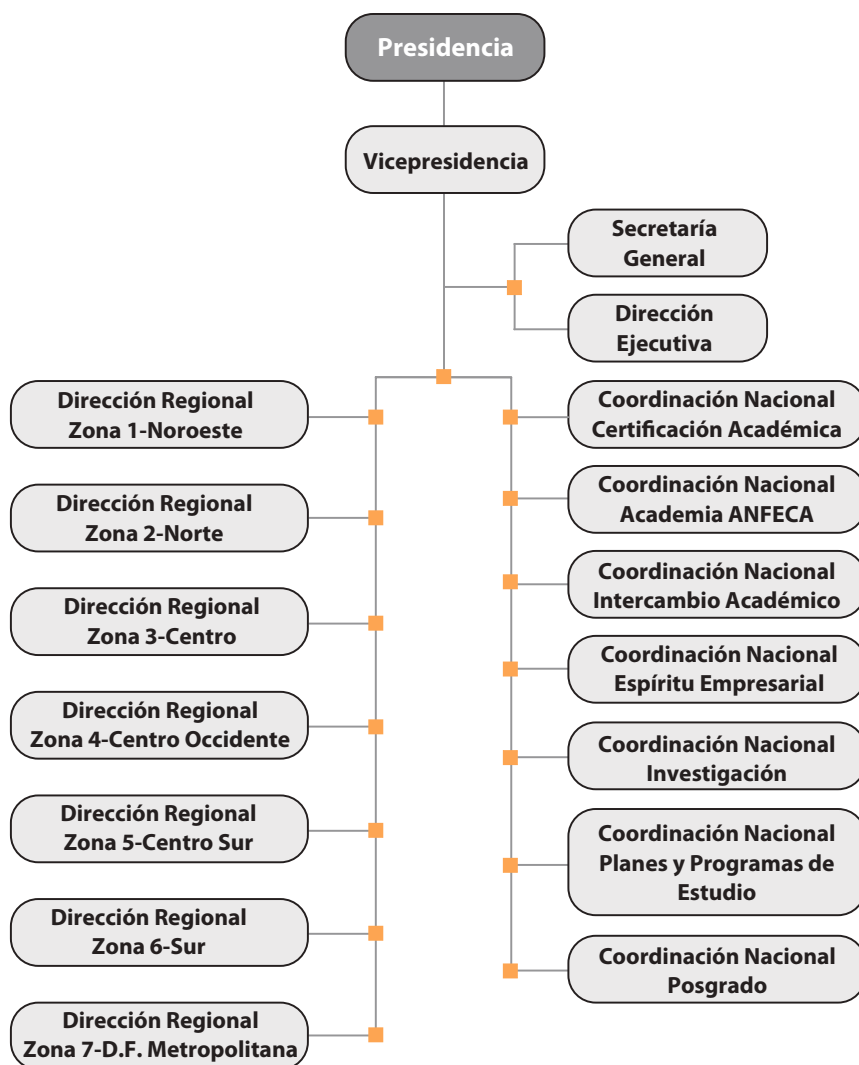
Presidencia

Vicepresidencia

Secretaría General

Dirección Ejecutiva

Dirección Regional Zona 1-Noroeste

Dirección Regional Zona 2-Norte

Dirección Regional Zona 3-Centro

Dirección Regional Zona 4-Centro Occidente

Dirección Regional Zona 5-Centro Sur

Dirección Regional Zona 6-Sur

Dirección Regional Zona 7-D.F. Metropolitana

Coordinación Nacional Certificación Académica

Coordinación Nacional Academia ANFECA

Coordinación Nacional Intercambio Académico

Coordinación Nacional Espíritu Empresarial

Coordinación Nacional Investigación

Coordinación Nacional Planes y Programas de Estudio

Coordinación Nacional Posgrado